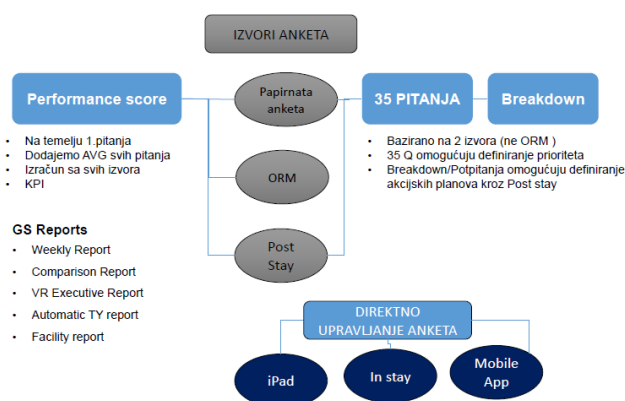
IZVORI ANKETA

Performance score

Papirnata anketa

35 PITANJA

Breakdown

- Na temelju 1.pitanja
- Dodajemo AVG svih pitanja
- Izračun sa svih izvora
- KPI

ORM

- Bazirano na 2 izvora (ne ORM )
- 35 Q omogućuju definiranje prioriteta
- Breakdown/Potpitanja omogućuju definiranje akcijskih planova kroz Post stay

GS Reports

- Weekly Report
- Comparison Report
- VR Executive Report
- Automatic TY report
- Facility report

Post Stay

DIREKTNO UPRAVLJANJE ANKETA

iPad

In stay

Mobile App